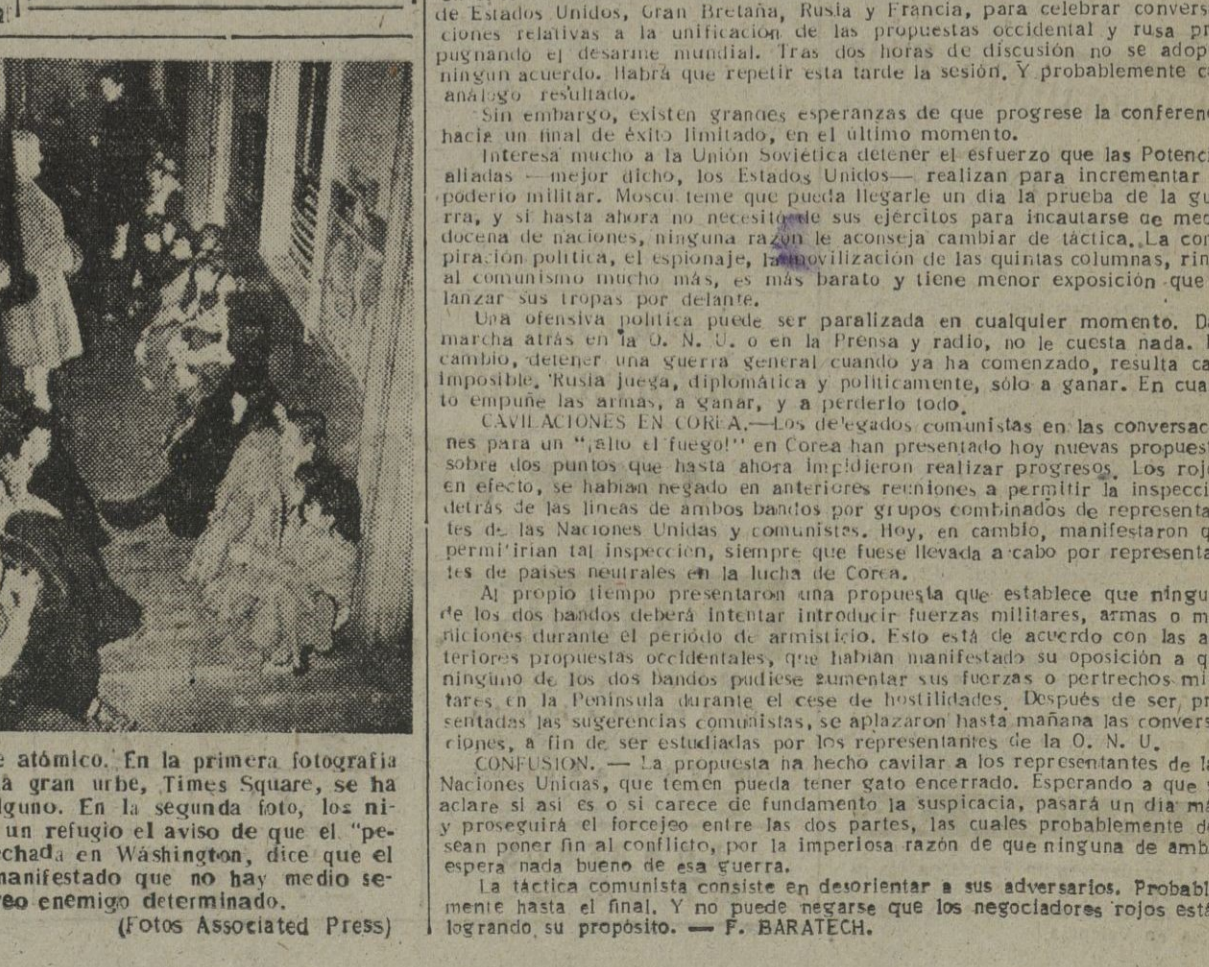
a:

e atómico. En la primera fotografía à gran urbe, Times Square, se ha lguno. En la segunda foto, los ni un refugio el aviso de que el "pe chada en Wáshington, dice que el manifestado que no hay medio se reo enemigo determinado.
(Fotos Associated Press)

de Estados Unidos, Gran Bretaña, Rusia y Francia, para celebrar convers ciones relativas a la unificación de las propuestas occidental y rusa pr pugnando el desarme mundial. Tras dos horas de discusión no se adop ningún acuerdo. Habrá que repetir esta tarde la sesión, Y probablemente c análogo resultado.

Sin embargo, existen grandes esperanzas de que progrese la conferen hacia un final de éxito limitado, en el último momento.

Interesa mucho a la Unión Soviética detener el esfuerzo que las Potenc aliadas —mejor dicho, los Estados Unidos— realizan para incrementar poderío militar. Moscú teme que pueda llegarle un día la prueba de la gu rra, y si hasta ahora no necesitó de sus ejércitos para incautarse de med docena de naciones, ninguna razón le aconseja cambiar de táctica. La con piración política, el espionaje, la movilización de las quintas columnas, rin al comunismo mucho más, es más barato y tiene menor exposición que lanzar sus tropas por delante.

Una ofensiva política puede ser paralizada en cualquier momento. D marcha atrás en la O. N. U. o en la Prensa y radio, no le cuesta nada. cambio, detener una guerra general cuando ya ha comenzado, resulta ca imposible. Rusia juega, diplomática y políticamente, sólo a ganar. En cua to empuñe las armas, a ganar, y a perderlo todo.

CAVILACIONES EN COREA.—Los delegados comunistas en las conversac nes para un "¡alto el fuego!" en Corea han presentado hoy nuevas propuest sobre dos puntos que hasta ahora impidieron realizar progresos. Los roj en efecto, se habían negado en anteriores reuniones a permitir la inspecci detrás de las líneas de ambos bandos por grupos combinados de representa tes de las Naciones Unidas y comunistas. Hoy, en cambio, manifestaron q permitirían tal inspección, siempre que fuese llevada a cabo por representa tes de países neutrales en la lucha de Corea.

Al propio tiempo presentaron una propuesta que establece que ningu de los dos bandos deberá intentar introducir fuerzas militares, armas o m niciones durante el período de armisticio. Esto está de acuerdo con las a teriores propuestas occidentales, que habían manifestado su oposición a q ninguno de los dos bandos pudiese aumentar sus fuerzas o pertrechos mi tares en la Península durante el cese de hostilidades. Después de ser pr sentadas las sugerencias comunistas, se aplazaron hasta mañana las convers ciones, a fin de ser estudiadas por los representantes de la O. N. U.

CONFUSIÓN. — La propuesta ha hecho cavilar a los representantes de l Naciones Unidas, que temen pueda tener gato encerrado. Esperando a que aclare si así es o si carece de fundamento la suspicacia, pasará un día m y proseguirá el forcejeo entre las dos partes, las cuales probablemente d sean poner fin al conflicto, por la imperiosa razón de que ninguna de amb espera nada bueno de esa guerra.

La táctica comunista consiste en desorientar a sus adversarios. Probabl mente hasta el final. Y no puede negarse que los negociadores rojos está logrando su propósito. — F. BARATECH.